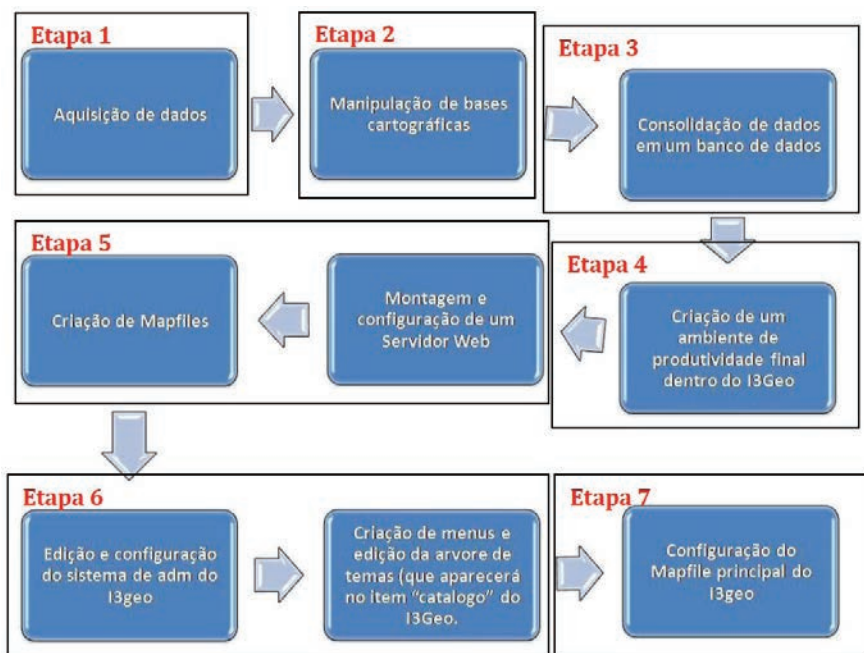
Etapa 1

Aquisição de dados

Etapa 2

Manipulação de bases cartográficas

Etapa 3

Consolidação de dados em um banco de dados

Etapa 4

Criação de um ambiente de produtividade final dentro do I3Geo

Montagem e configuração de um Servidor Web

Etapa 5

Criação de Mapfiles

Etapa 6

Edição e configuração do sistema de adm do I3geo

Criação de menus e edição da arvore de temas (que aparecerá no item "catalogo" do I3Geo.

Etapa 7

Configuração do Mapfile principal do I3geo